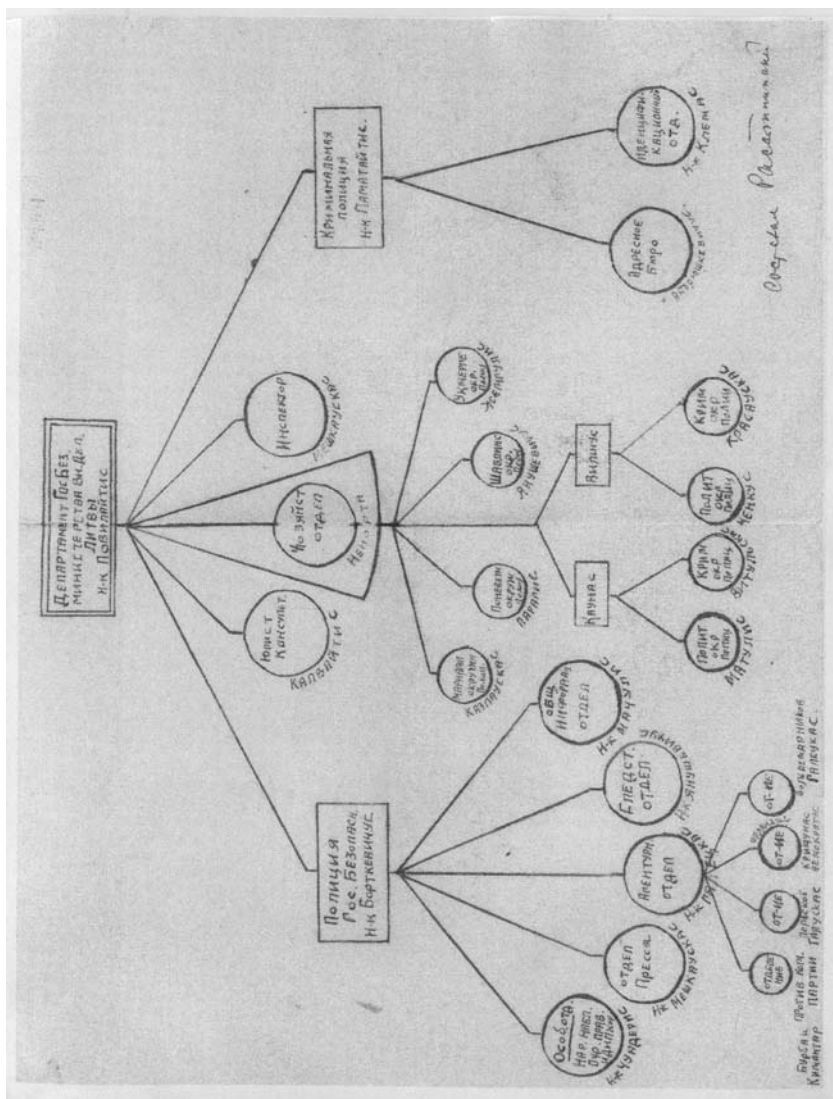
Департамент Гос.Без. Министерства Вн.Дел. Литвы Н-к Повилайтис

Полиция Гос. Безопасн. Н-к Бортке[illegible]

Криминальная полиция Н-к Паматайтис

Юрист Консульт Калвайтис

Хозяйст. отдел Нелюпутн

Инспектор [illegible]

Адресное бюро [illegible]

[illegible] Клетис

Особотд. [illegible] Н-к Чундерис

Отдел Прессы Н-к Меньяускис

Агентурн. отдел Н-к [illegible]

Следст. отдел Н-к Янушаускас

Общ. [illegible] отдел Н-к Маучусис

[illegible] Калвейскас

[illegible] Пларанис

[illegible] Янушевичус

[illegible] Жевлукис

Каунас

Вильнюс

Полит. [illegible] Мятулис

Крим. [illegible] Витулис

Полит. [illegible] Кенкус

Крим. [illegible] Красаускас

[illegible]

От-ие

От-ие

От-ие

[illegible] Тарин Тарускас

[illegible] Рапуокас

Составил Расла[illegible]